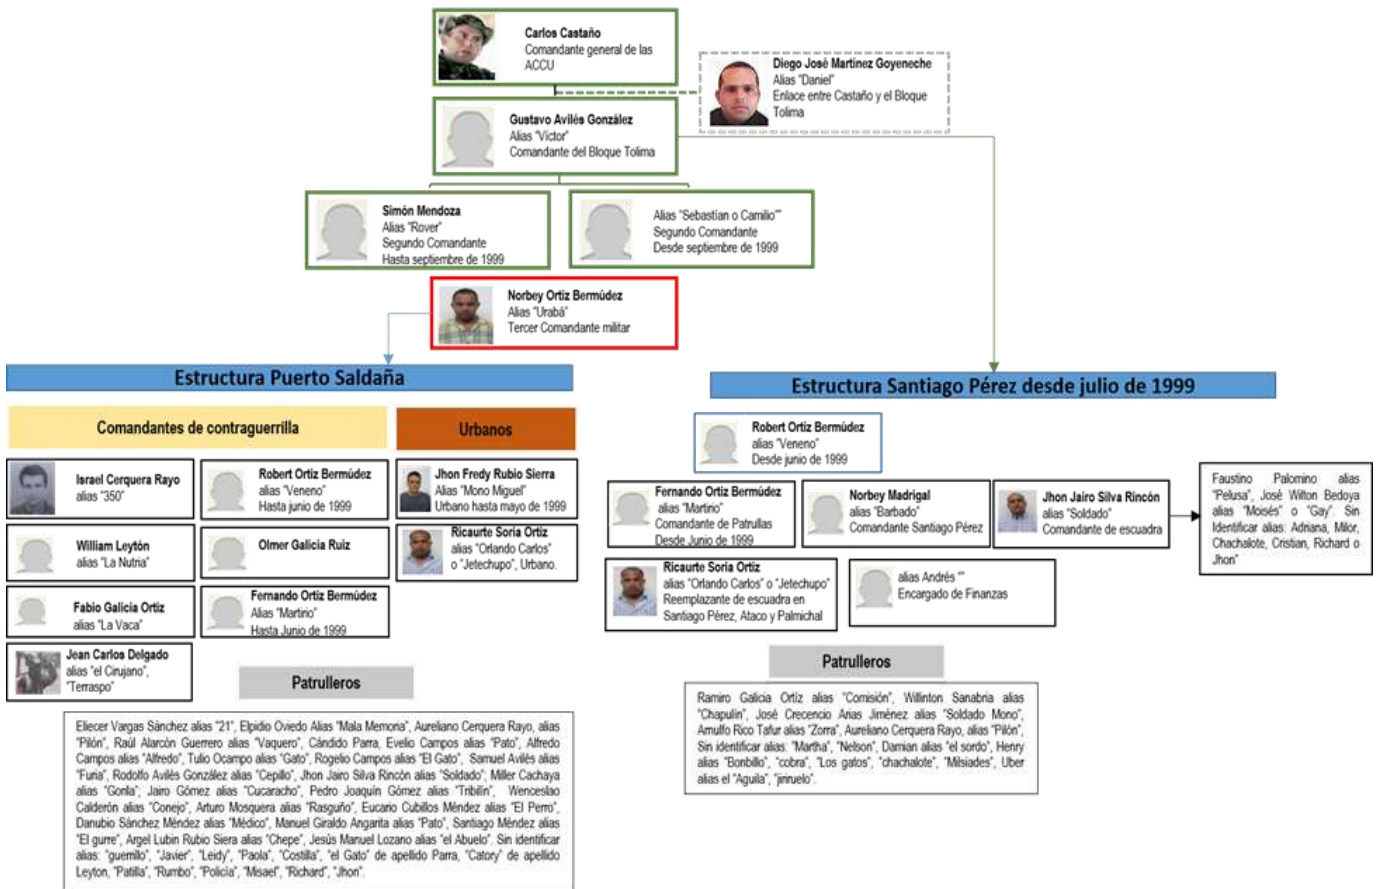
Carlos Castaño
Comandante general de las ACCU

Diego José Martínez Goyeneche
Alias "Daniel"
Enlace entre Castaño y el Bloque Tolima

Gustavo Avilés González
Alias "Víctor"
Comandante del Bloque Tolima

Simón Mendoza
Alias "Rover"
Segundo Comandante
Hasta septiembre de 1999

Alias "Sebastián o Camilo""
Segundo Comandante
Desde septiembre de 1999

Norbey Ortiz Bermúdez
Alias "Urabá"
Tercer Comandante militar

Estructura Puerto Saldaña

Comandantes de contraguerrilla

Urbanos

Israel Cerquera Rayo
alias "350"

Robert Ortiz Bermúdez
alias "Veneno"
Hasta junio de 1999

Jhon Fredy Rubio Sierra
Alias "Mono Miguel"
Urbano hasta mayo de 1999

William Leytón
alias "La Nutria"

Olmer Galicia Ruiz

Ricaurte Soria Ortiz
alias "Orlando Carlos" o "Jetechupo", Urbano.

Fabio Galicia Ortiz
alias "La Vaca"

Fernando Ortiz Bermúdez
Alias "Martirio"
Hasta Junio de 1999

Jean Carlos Delgado
alias "el Cirujano", "Terraspo"

Patrulleros

Eliecer Vargas Sánchez alias "21", Elpidio Oviedo Alias "Mala Memoria", Aureliano Cerquera Rayo, alias "Pilón", Raúl Alarcón Guerrero alias "Vaquero", Cándido Parra, Evelio Campos alias "Pato", Alfredo Campos alias "Alfredo", Tulio Ocampo alias "Gato", Rogelio Campos alias "El Gato", Samuel Avilés alias "Furia", Rodolfo Avilés González alias "Cepillo", Jhon Jairo Silva Rincón alias "Soldado"; Miller Cachaya alias "Gorila", Jairo Gómez alias "Cucaracho", Pedro Joaquín Gómez alias "Tribilín", Wenceslao Calderón alias "Conejo", Arturo Mosquera alias "Rasguño", Eucario Cubillos Méndez alias "El Perro", Danubio Sánchez Méndez alias "Médico", Manuel Giraldo Angarita alias "Pato", Santiago Méndez alias "El gurre", Argel Lubin Rubio Siera alias "Chepe", Jesús Manuel Lozano alias "el Abuelo". Sin identificar alias: "guerrillo", "Javier", "Leidy", "Paola", "Costilla", "el Gato" de apellido Parra, "Catory" de apellido Leyton, "Patilla", "Rumbo", "Policía", "Misael", "Richard", "Jhon".

Estructura Santiago Pérez desde julio de 1999

Robert Ortiz Bermúdez
alias "Veneno"
Desde junio de 1999

Fernando Ortiz Bermúdez
alias "Martirio"
Comandante de Patrullas
Desde Junio de 1999

Norbey Madrigal
alias "Barbado"
Comandante Santiago Pérez

Jhon Jairo Silva Rincón
alias "Soldado"
Comandante de escuadra

Faustino Palomino alias "Pelusa", José Wilton Bedoya alias "Moisés" o "Gay". Sin Identificar alias: Adriana, Milor, Chachalote, Cristian, Richard o Jhon"

Ricaurte Soria Ortiz
alias "Orlando Carlos" o "Jetechupo"
Reemplazante de escuadra en Santiago Pérez, Ataco y Palmichal

alias Andrés ""
Encargado de Finanzas

Patrulleros

Ramiro Galicia Ortiz alias "Comisión", Willinton Sanabria alias "Chapulín", José Crecencio Arias Jiménez alias "Soldado Mono", Arnulfo Rico Tafur alias "Zorra", Aureliano Cerquera Rayo, alias "Pilón", Sin identificar alias: "Martha", "Nelson", Damian alias "el sordo", Henry alias "Bonbillo", "cobra", "Los gatos", "chachalote", "Milsiades", Uber alias el "Aguila", "jiriruelo".